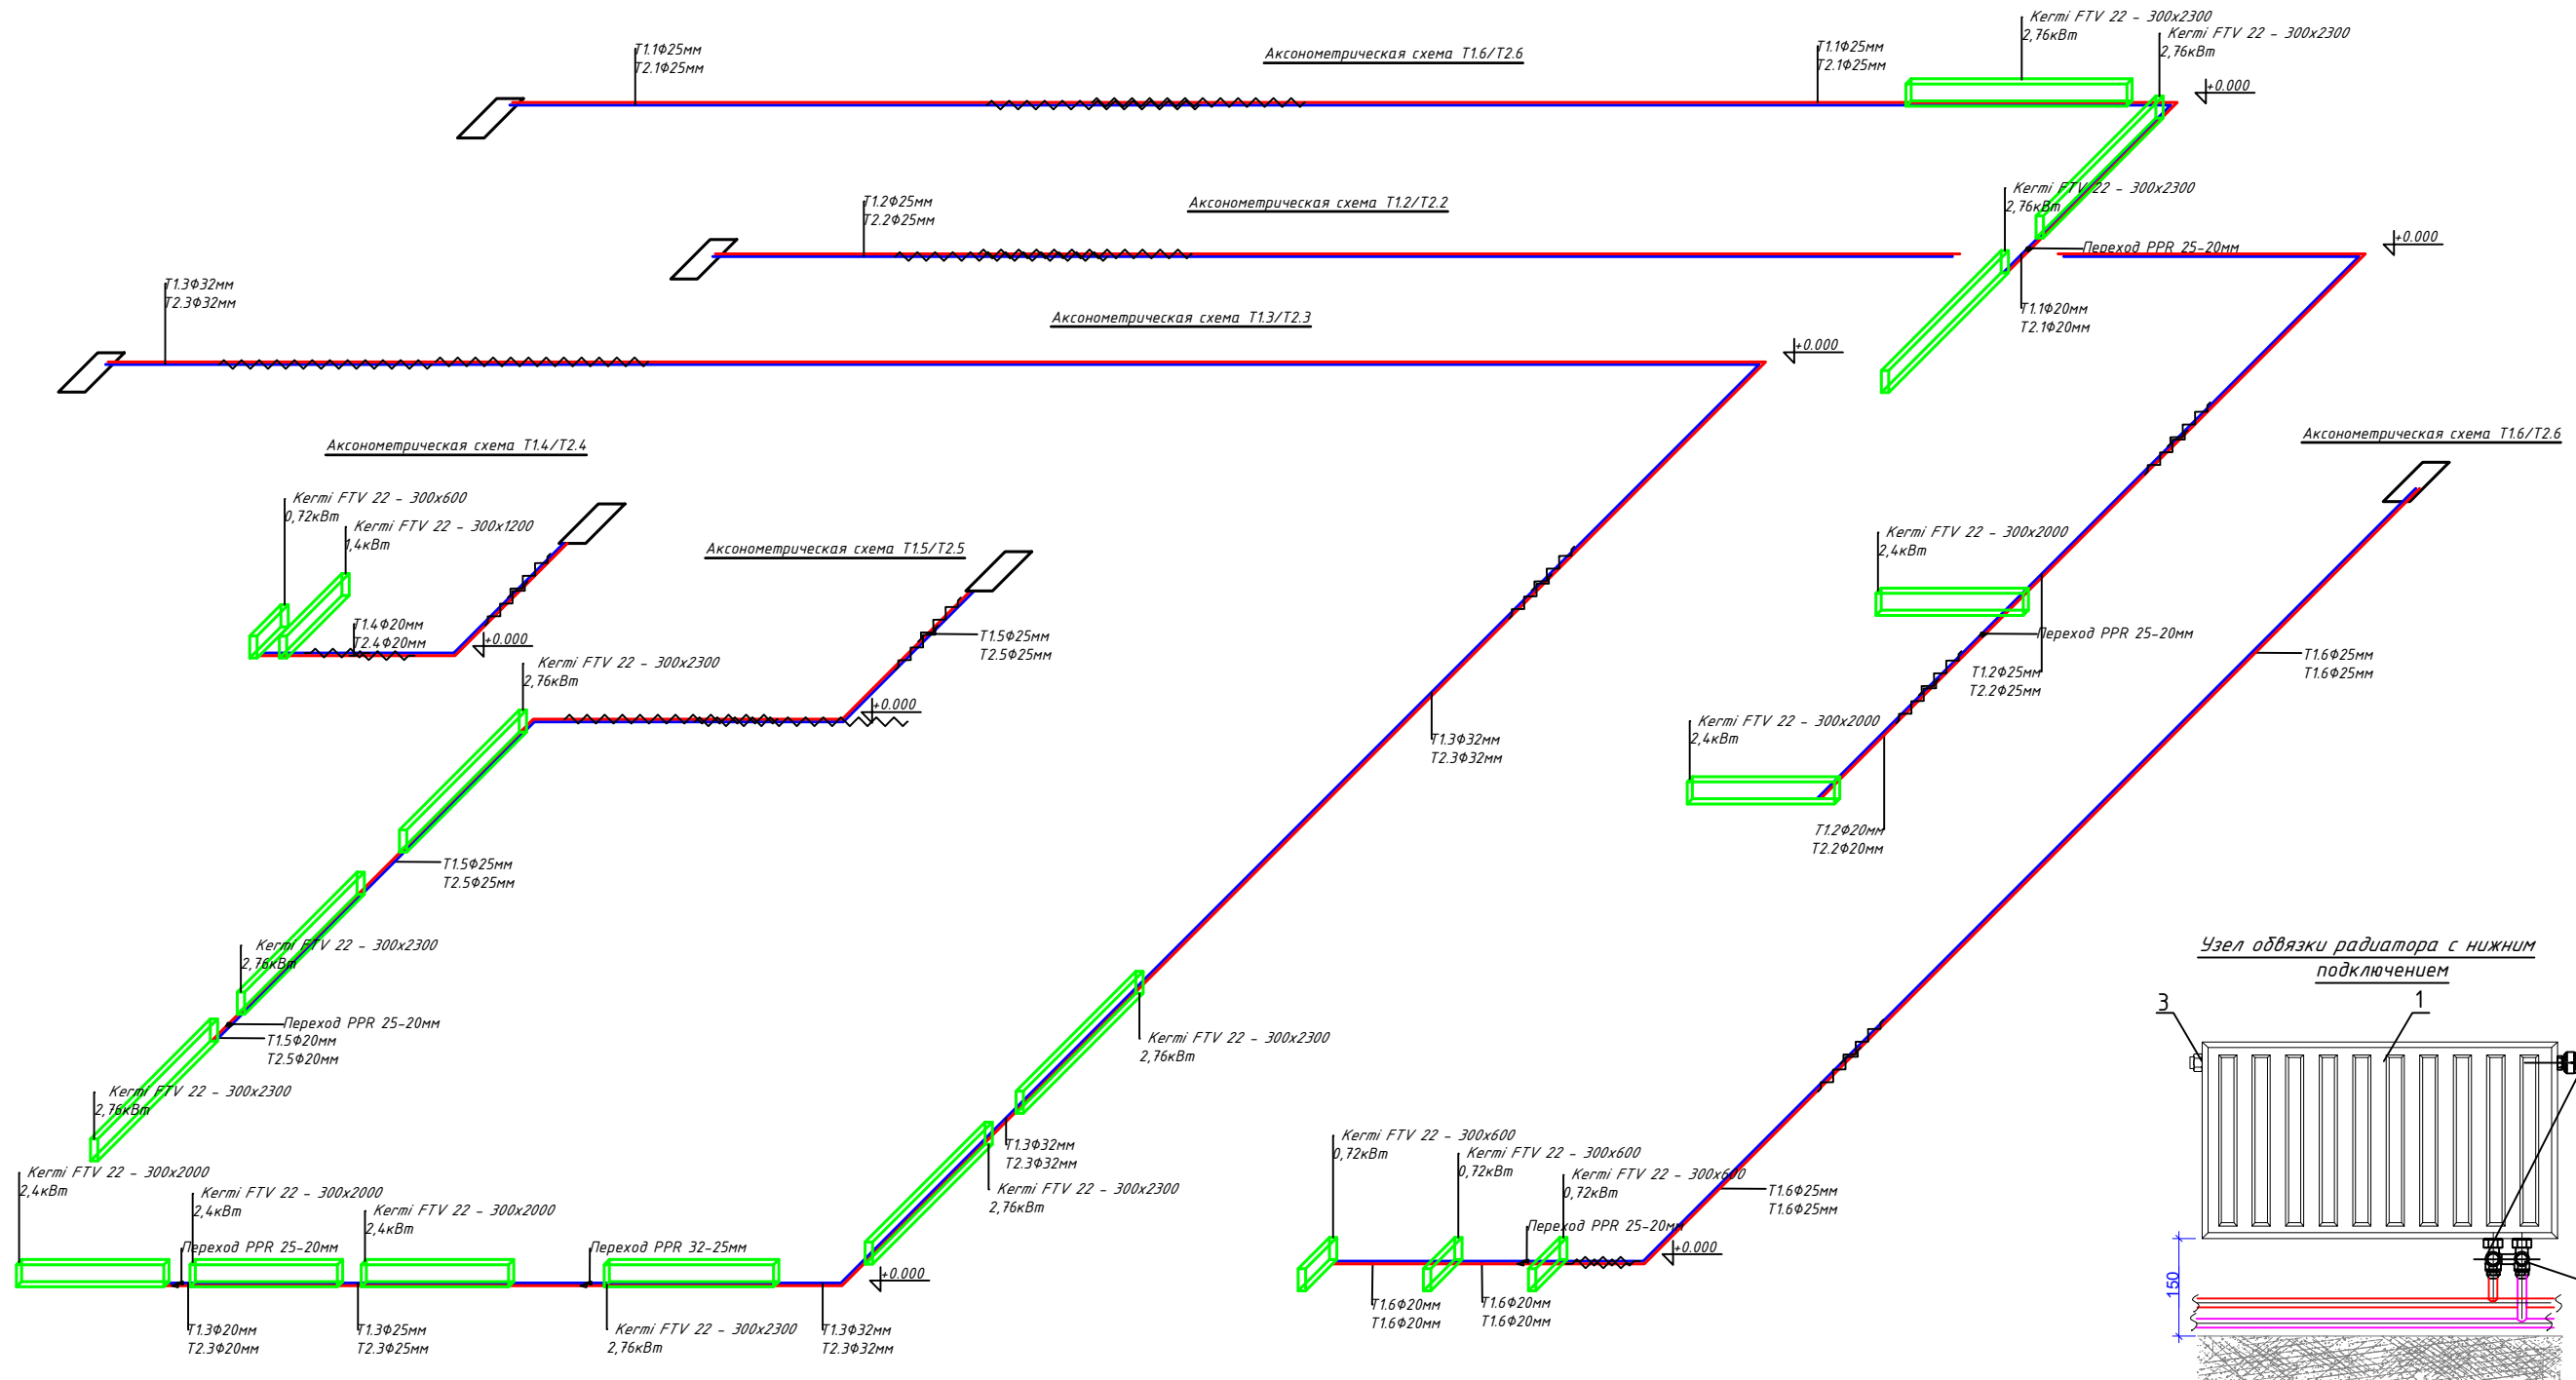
Аксонометрическая схема Т1.6/Т2.6

Т1.1Ф25мм
Т2.1Ф25мм

Т1.1Ф25мм
Т2.1Ф25мм

Kermi FTV 22 - 300x2300
2,76кВт

Kermi FTV 22 - 300x2300
2,76кВт

+0.000

Аксонометрическая схема Т1.2/Т2.2

Т1.2Ф25мм
Т2.2Ф25мм

Kermi FTV 22 - 300x2300
2,76кВт

Переход PPR 25-20мм

+0.000

Т1.1Ф20мм
Т2.1Ф20мм

Т1.3Ф32мм
Т2.3Ф32мм

Аксонометрическая схема Т1.3/Т2.3

+0.000

Аксонометрическая схема Т1.4/Т2.4

Аксонометрическая схема Т1.6/Т2.6

Kermi FTV 22 - 300x600
0,72кВт

Kermi FTV 22 - 300x1200
1,4кВт

Аксонометрическая схема Т1.5/Т2.5

Т1.4Ф20мм
Т2.4Ф20мм

+0.000

Т1.5Ф25мм
Т2.5Ф25мм

Kermi FTV 22 - 300x2000
2,4кВт

Kermi FTV 22 - 300x2300
2,76кВт

+0.000

Переход PPR 25-20мм

Т1.6Ф25мм
Т1.6Ф25мм

Т1.2Ф25мм
Т2.2Ф25мм

Kermi FTV 22 - 300x2000
2,4кВт

Т1.3Ф32мм
Т2.3Ф32мм

Т1.2Ф20мм
Т2.2Ф20мм

Т1.5Ф25мм
Т2.5Ф25мм

Kermi FTV 22 - 300x2300
2,76кВт

Узел обвязки радиатора с нижним подключением

3

1

Переход PPR 25-20мм
Т1.5Ф20мм
Т2.5Ф20мм

Kermi FTV 22 - 300x2300
2,76кВт

Kermi FTV 22 - 300x2300
2,76кВт

Kermi FTV 22 - 300x600
0,72кВт

Kermi FTV 22 - 300x600
0,72кВт

Kermi FTV 22 - 300x600
0,72кВт

Т1.3Ф32мм
Т2.3Ф32мм

Kermi FTV 22 - 300x2300
2,76кВт

Т1.6Ф25мм
Т1.6Ф25мм

Kermi FTV 22 - 300x2000
2,4кВт

Kermi FTV 22 - 300x2000
2,4кВт

Kermi FTV 22 - 300x2000
2,4кВт

Переход PPR 25-20мм

Переход PPR 32-25мм

Переход PPR 25-20мм

+0.000

+0.000

150

Т1.3Ф20мм
Т2.3Ф20мм

Т1.3Ф25мм
Т2.3Ф25мм

Kermi FTV 22 - 300x2300
2,76кВт

Т1.3Ф32мм
Т2.3Ф32мм

Т1.6Ф20мм
Т1.6Ф20мм

Т1.6Ф20мм
Т1.6Ф20мм